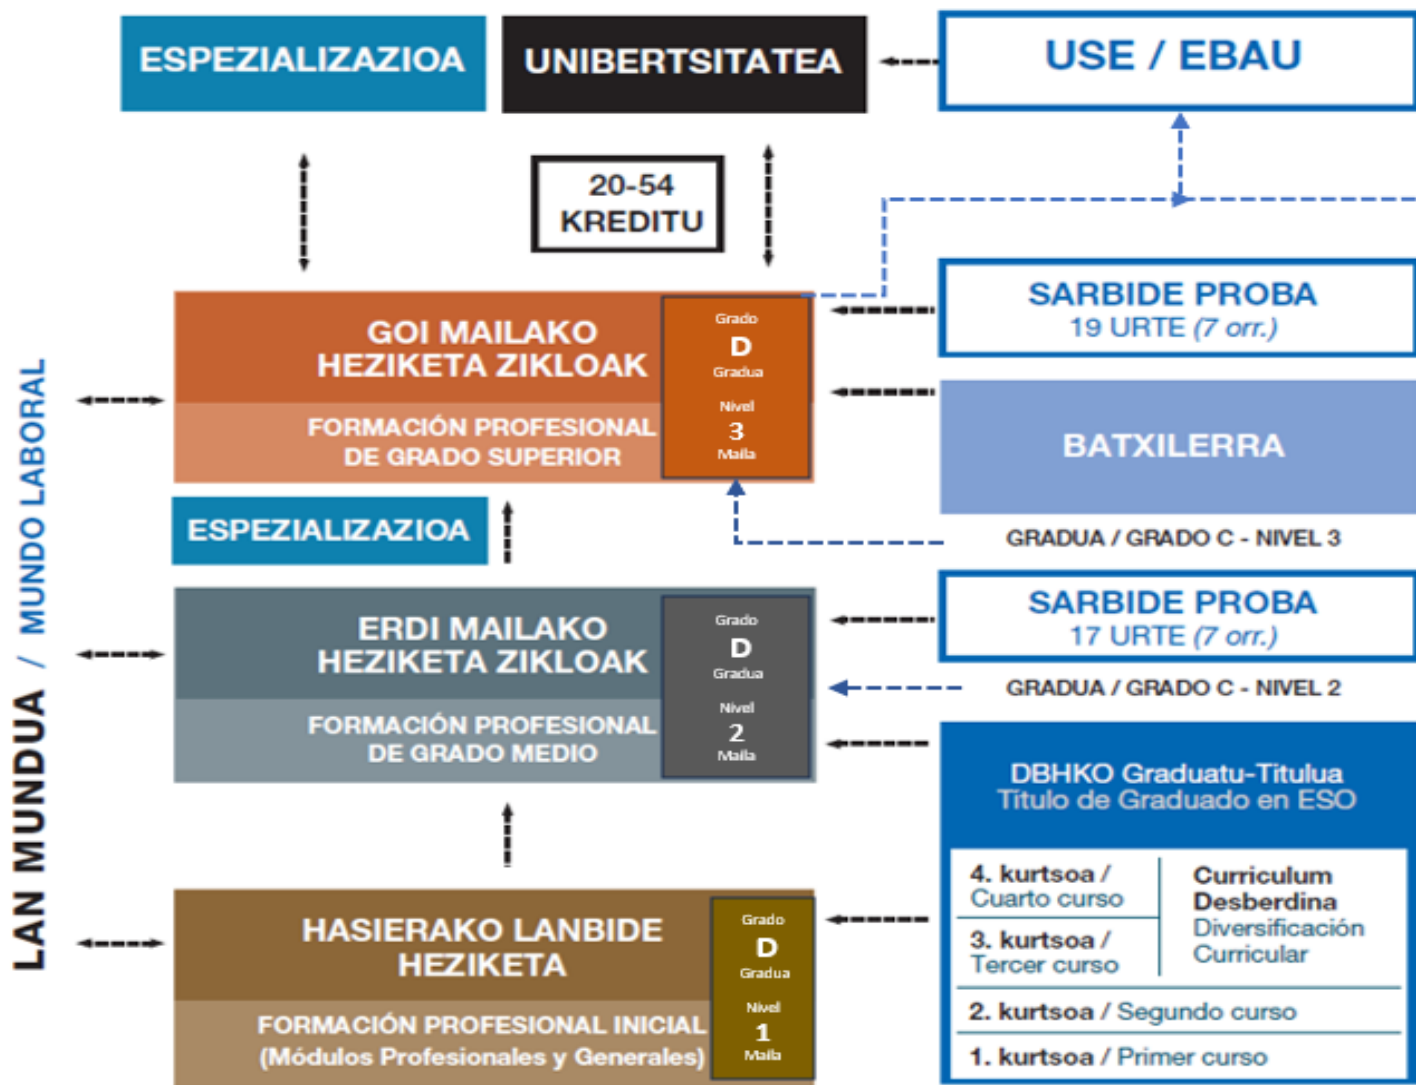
ESPEZIALIZAZIOA

UNIBERTSITATEA

USE / EBAU

20-54 KREDITU

LAN MUNDUA / MUNDO LABORAL

GOI MAILAKO HEZIKETA ZIKLOAK

FORMACIÓN PROFESIONAL DE GRADO SUPERIOR

Grado D Gradua Nivel 3 Maila

SARBIDE PROBA
19 URTE (7 orr.)

BATXILERRA

GRADUA / GRADO C - NIVEL 3

ESPEZIALIZAZIOA

ERDI MAILAKO HEZIKETA ZIKLOAK

FORMACIÓN PROFESIONAL DE GRADO MEDIO

Grado D Gradua Nivel 2 Maila

SARBIDE PROBA
17 URTE (7 orr.)

GRADUA / GRADO C - NIVEL 2

DBHKO Graduatu-Titulua
Título de Graduado en ESO

| 4. kurtsoa / Cuarto curso | Curriculum Desberdina Diversificación Curricular |
|---|---|
| 3. kurtsoa / Tercer curso | |

2. kurtsoa / Segundo curso

1. kurtsoa / Primer curso

HASIERAKO LANBIDE HEZIKETA

FORMACIÓN PROFESIONAL INICIAL (Módulos Profesionales y Generales)

Grado D Gradua Nivel 1 Maila